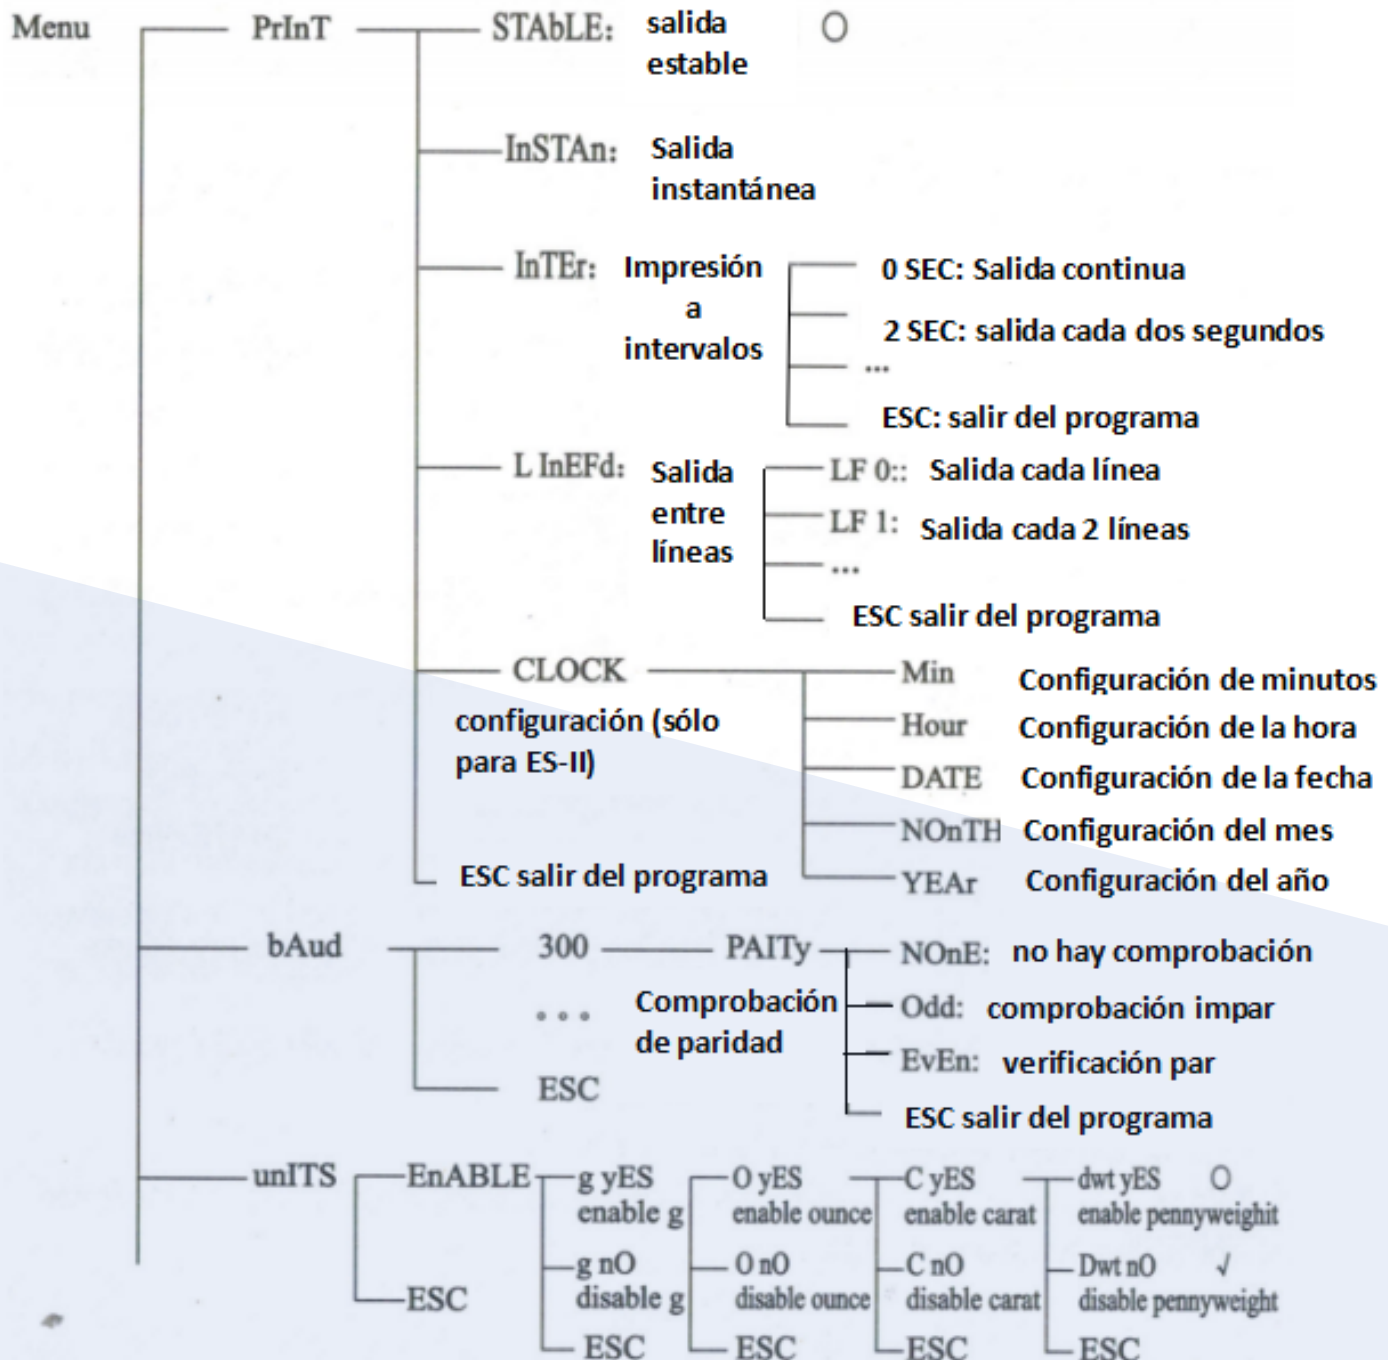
Menu PrInT STAbLE: salida estable O

InSTAn: Salida instantánea

InTEr: Impresión a intervalos
0 SEC: Salida continua
2 SEC: salida cada dos segundos
...
ESC: salir del programa

L InEFd: Salida entre líneas
LF 0:: Salida cada línea
LF 1: Salida cada 2 líneas
...
ESC salir del programa

CLOCK configuración (sólo para ES-II)
Min Configuración de minutos
Hour Configuración de la hora
DATE Configuración de la fecha
NOnTH Configuración del mes
YEAr Configuración del año

ESC salir del programa

bAud 300 PAITy Comprobación de paridad
NOnE: no hay comprobación
Odd: comprobación impar
EvEn: verificación par
ESC salir del programa
...
ESC

unITS EnABLE
g yES enable g
g nO disable g
ESC
O yES enable ounce
O nO disable ounce
ESC
C yES enable carat
C nO disable carat
ESC
dwt yES O enable pennyweight
Dwt nO √ disable pennyweight
ESC

ESC